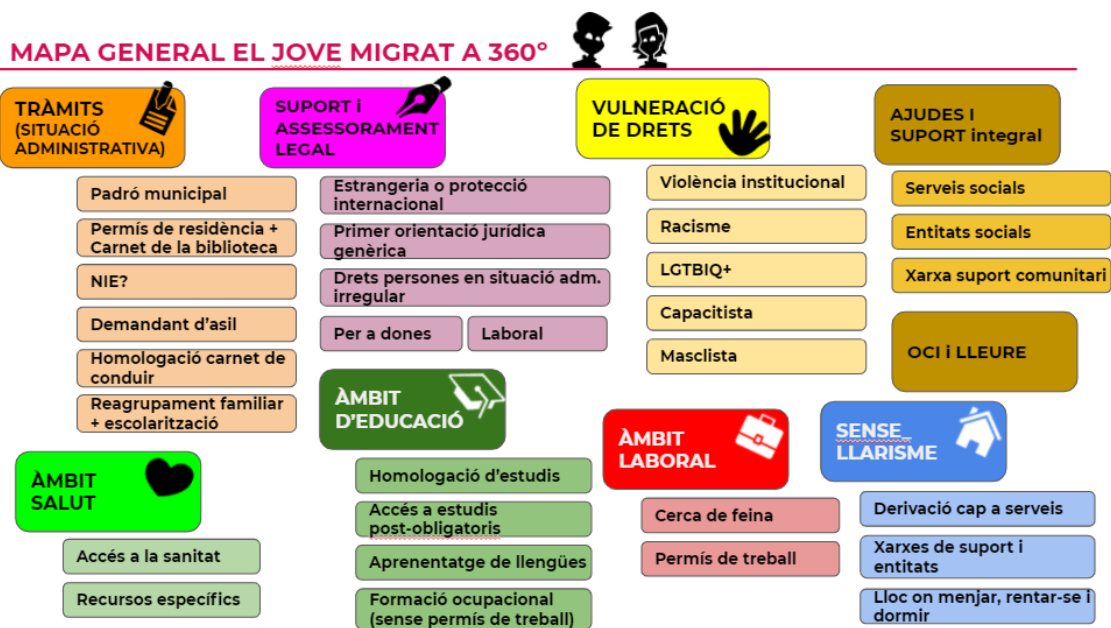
MAPA GENERAL EL JOVE MIGRAT A 360°

TRÀMITS (SITUACIÓ ADMINISTRATIVA)

Padró municipal

Permís de residència + Carnet de la biblioteca

NIE?

Demandant d'asil

Homologació carnet de conduir

Reagrupament familiar + escolarització

SUPORT i ASSESSORAMENT LEGAL

Estrangeria o protecció internacional

Primer orientació jurídica genèrica

Drets persones en situació adm. irregular

Per a dones

Laboral

VULNERACIÓ DE DRETS

Violència institucional

Racisme

LGTBIQ+

Capacitista

Masclista

AJUDES I SUPORT integral

Serveis socials

Entitats socials

Xarxa suport comunitari

OCI i LLEURE

ÀMBIT SALUT

Accés a la sanitat

Recursos específics

ÀMBIT D'EDUCACIÓ

Homologació d'estudis

Accés a estudis post-obligatoris

Aprenentatge de llengües

Formació ocupacional (sense permís de treball)

ÀMBIT LABORAL

Cerca de feina

Permís de treball

SENSE LLARISME

Derivació cap a serveis

Xarxes de suport i entitats

Lloc on menjar, rentar-se i dormir